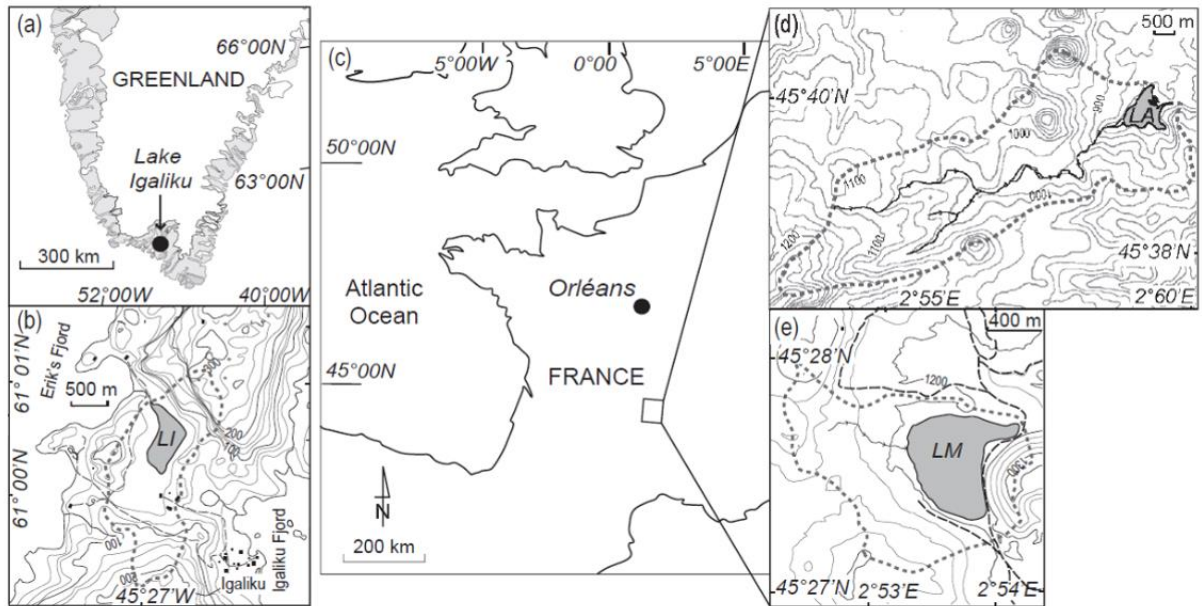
(a)
66°00N
GREENLAND
Lake Igaliku
63°00N
300 km
52°00W
40°00W

(b)
61° 01'N
Erik's Fjord
500 m
LI
200
100
61° 00'N
100
200
Igaliku
Igaliku Fjord
45°27'W

(c)
5°00W
0°00
5°00E
50°00N
Atlantic Ocean
Orléans
45°00N
FRANCE
N
200 km

(d)
500 m
45°40'N
900
1000
LA
1100
1000
1200
1100
45°38'N
2°55'E
2°60'E

(e)
400 m
45°28'N
1200
LM
1000
45°27'N
2°53'E
2°54'E